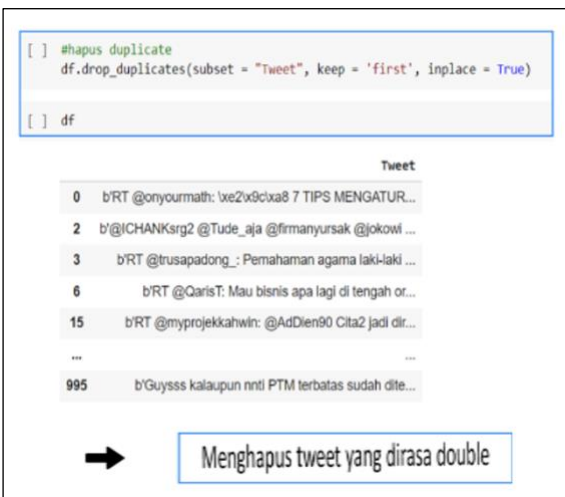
[ ] #hapus duplicate
df.drop_duplicates(subset = "Tweet", keep = 'first', inplace = True)

[ ] df

| | Tweet |
|---|---|
| 0 | b'RT @onyourmath: \xe2\x9c\xa8 7 TIPS MENGATUR... |
| 2 | b'@ICHANKsrg2 @Tude_aja @firmanyursak @jokowi ... |
| 3 | b'RT @trusapadong_: Pemahaman agama laki-laki ... |
| 6 | b'RT @QarisT: Mau bisnis apa lagi di tengah or... |
| 15 | b'RT @myprojekkahwin: @AdDien90 Cita2 jadi dir... |
| ... | ... |
| 995 | b'Guysss kalaupun nnti PTM terbatas sudah dite... |

Menghapus tweet yang dirasa double